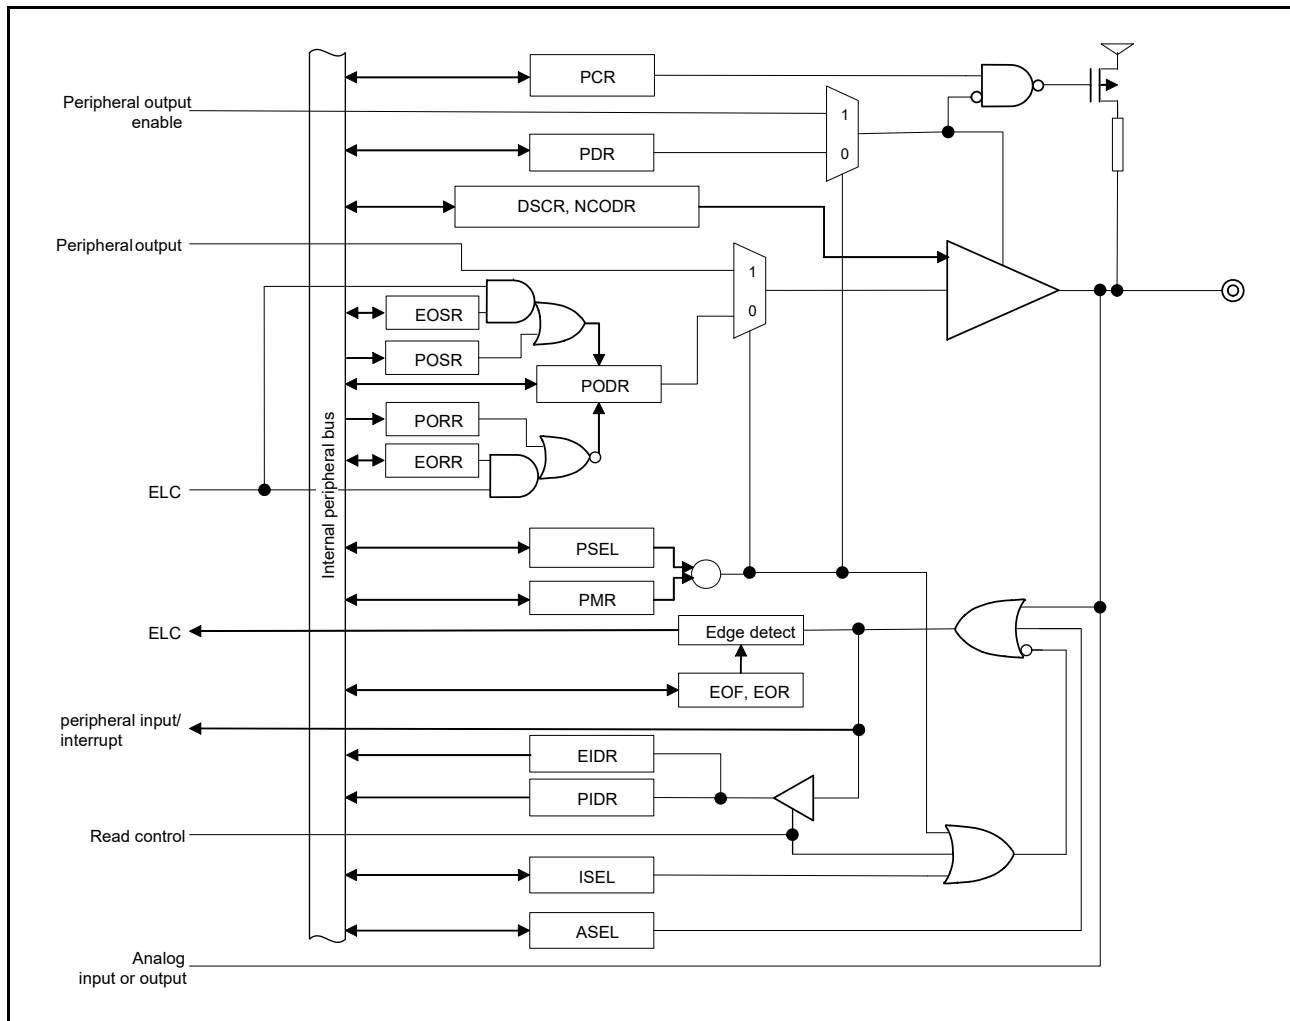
PCR

Peripheral output enable

1

0

PDR

DSCR, NCODR

Peripheral output

1

0

EOSR

POSR

PODR

PORR

EORR

Internal peripheral bus

ELC

PSEL

PMR

ELC

Edge detect

EOF, EOR

peripheral input/ interrupt

EIDR

PIDR

Read control

ISEL

ASEL

Analog input or output